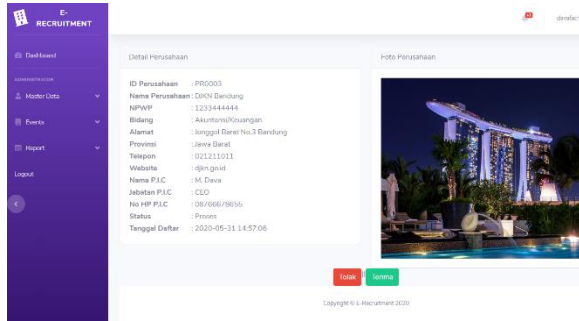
E-RECRUITMENT

Dashboard

ADMINISTRATION

Master Data

Events

Report

Logout

direktur

Detail Perusahaan

| ID Perusahaan | : PR0003 |
|---|---|
| Nama Perusahaan | : DJKN Bandung |
| NPWP | : 1233444444 |
| Bidang | : Akuntansi/Keuangan |
| Alamat | : Tonggol Barat No.3 Bandung |
| Provinsi | : Jawa Barat |
| Telepon | : 021211011 |
| Website | : djkn.go.id |
| Nama P.I.C | : M. Dava |
| Jabatan P.I.C | : CEO |
| No HP P.I.C | : 08/666/8656 |
| Status | : Proses |
| Tanggal Daftar | : 2020-05-31 14:57:06 |

Foto Perusahaan

Tolak

Terima

Copyright © E-Recruitment 2020.